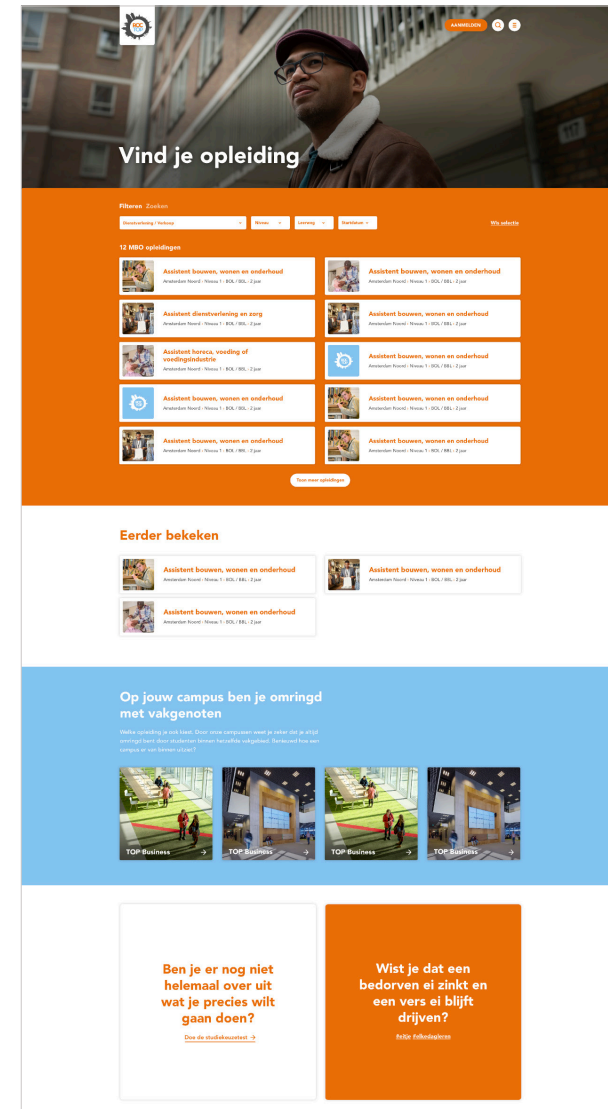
AANMELDEN

Vind je opleiding

Filteren Zoeken

Dienstverlening / Verkoop

Niveau

Leerweg

Startdatum

Wis selectie

12 MBO opleidingen

Assistent bouwen, wonen en onderhoud
Amsterdam Noord · Niveau 1 · BOL / BBL · 2 jaar

Assistent bouwen, wonen en onderhoud
Amsterdam Noord · Niveau 1 · BOL / BBL · 2 jaar

Assistent dienstverlening en zorg
Amsterdam Noord · Niveau 1 · BOL / BBL · 2 jaar

Assistent bouwen, wonen en onderhoud
Amsterdam Noord · Niveau 1 · BOL / BBL · 2 jaar

Assistent horeca, voeding of voedingsindustrie
Amsterdam Noord · Niveau 1 · BOL / BBL · 2 jaar

Assistent bouwen, wonen en onderhoud
Amsterdam Noord · Niveau 1 · BOL / BBL · 2 jaar

Assistent bouwen, wonen en onderhoud
Amsterdam Noord · Niveau 1 · BOL / BBL · 2 jaar

Assistent bouwen, wonen en onderhoud
Amsterdam Noord · Niveau 1 · BOL / BBL · 2 jaar

Assistent bouwen, wonen en onderhoud
Amsterdam Noord · Niveau 1 · BOL / BBL · 2 jaar

Assistent bouwen, wonen en onderhoud
Amsterdam Noord · Niveau 1 · BOL / BBL · 2 jaar

Toon meer opleidingen

Eerder bekeken

Assistent bouwen, wonen en onderhoud
Amsterdam Noord · Niveau 1 · BOL / BBL · 2 jaar

Assistent bouwen, wonen en onderhoud
Amsterdam Noord · Niveau 1 · BOL / BBL · 2 jaar

Assistent bouwen, wonen en onderhoud
Amsterdam Noord · Niveau 1 · BOL / BBL · 2 jaar

Op jouw campus ben je omringd met vakgenoten

Welke opleiding je ook kiest. Door onze campussen weet je zeker dat je altijd omringd bent door studenten binnen hetzelfde vakgebied. Benieuwd hoe een campus er van binnen uitziet?

TOP Business

TOP Business

TOP Business

TOP Business

Ben je er nog niet helemaal over uit wat je precies wilt gaan doen?

Doe de studiekeuzetest →

Wist je dat een bedorven ei zinkt en een vers ei blijft drijven?

#elijn Folkedagleren